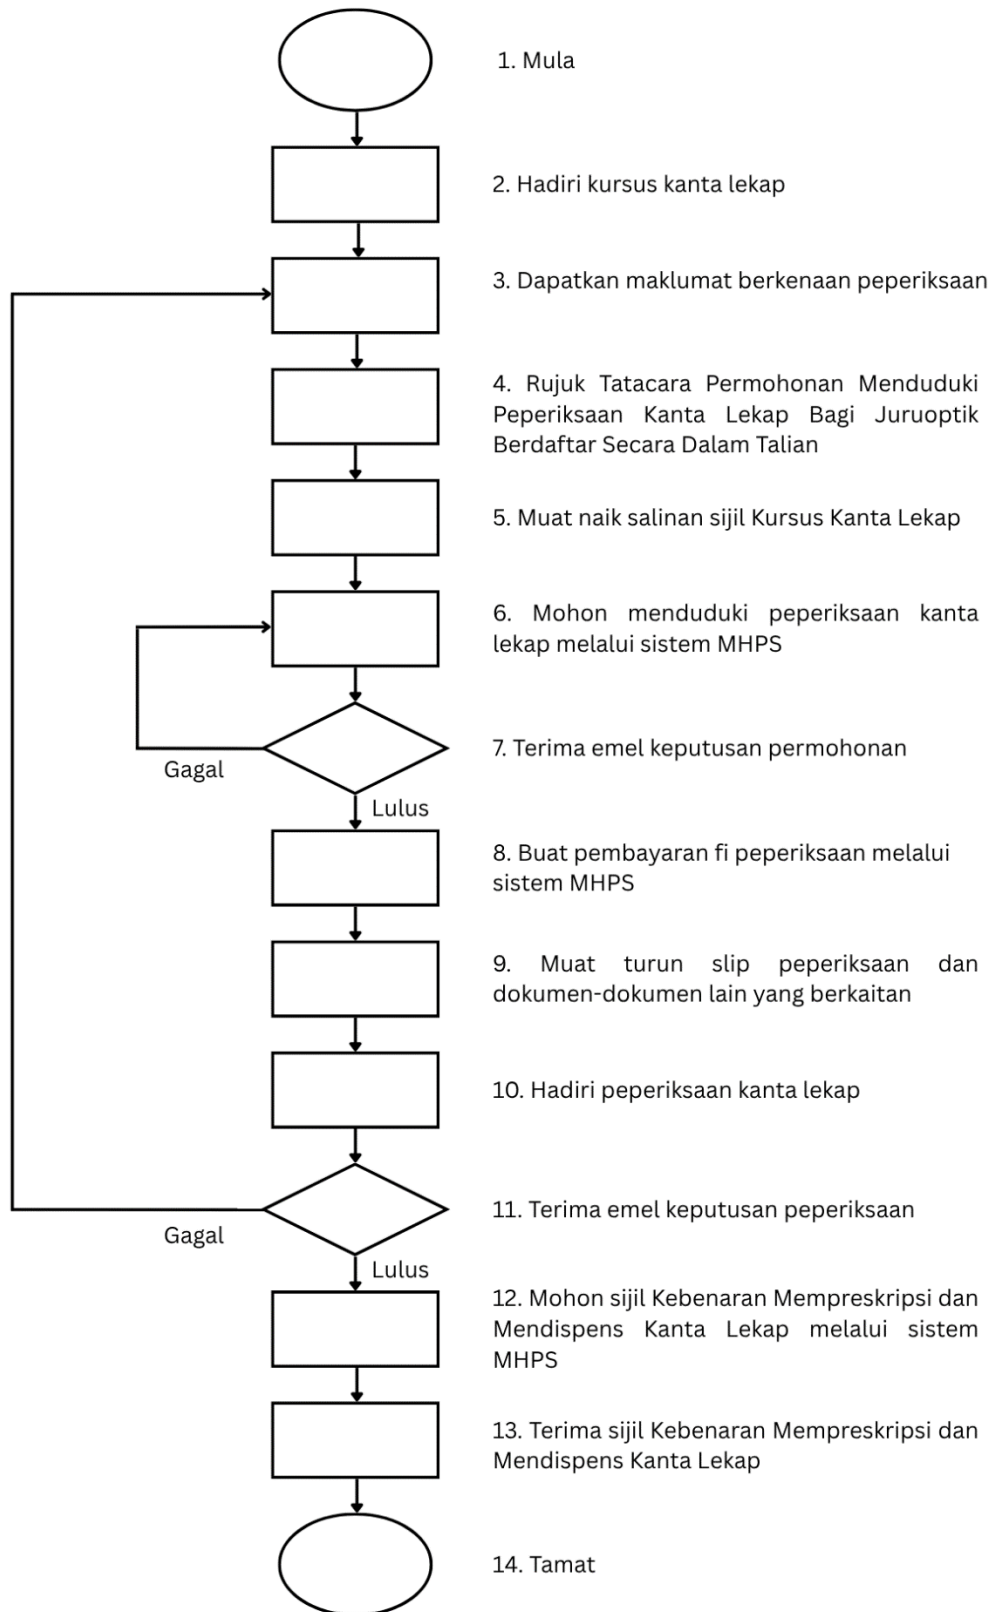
1. Mula

2. Hadiri kursus kanta lekap

3. Dapatkan maklumat berkenaan peperiksaan

4. Rujuk Tatacara Permohonan Menduduki Peperiksaan Kanta Lekap Bagi Juruoptik Berdaftar Secara Dalam Talian

5. Muat naik salinan sijil Kursus Kanta Lekap

6. Mohon menduduki peperiksaan kanta lekap melalui sistem MHPS

7. Terima emel keputusan permohonan

Gagal

Lulus

8. Buat pembayaran fi peperiksaan melalui sistem MHPS

9. Muat turun slip peperiksaan dan dokumen-dokumen lain yang berkaitan

10. Hadiri peperiksaan kanta lekap

11. Terima emel keputusan peperiksaan

Gagal

Lulus

12. Mohon sijil Kebenaran Mempreskripsi dan Mendispens Kanta Lekap melalui sistem MHPS

13. Terima sijil Kebenaran Mempreskripsi dan Mendispens Kanta Lekap

14. Tamat